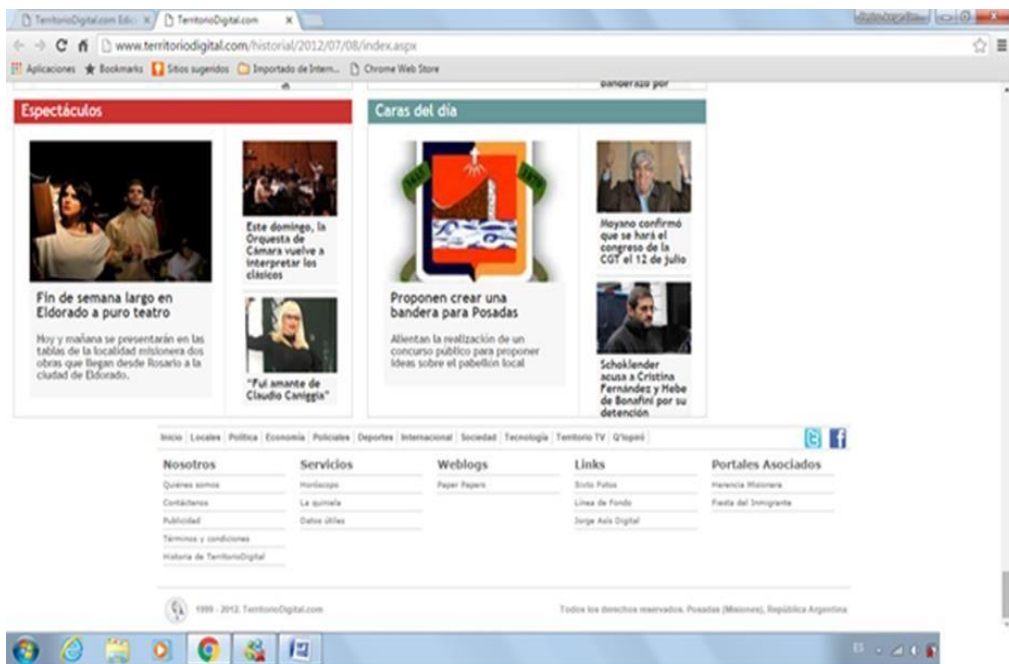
TerritorioDigital.com Edi: × TerritorioDigital.com ×

www.territoriodigital.com/historial/2012/07/08/index.aspx

Aplicaciones Bookmarks Sitios sugeridos Importado de Intern... Chrome Web Store

banderazo por

Espectáculos

Fin de semana largo en Eldorado a puro teatro

Hoy y mañana se presentarán en las tablas de la localidad misionera dos obras que llegan desde Rosario a la ciudad de Eldorado.

Este domingo, la Orquesta de Cámara vuelve a interpretar los clásicos

"Fui amante de Claudio Caniggia"

Caras del día

Proponen crear una bandera para Posadas

Alientan la realización de un concurso público para proponer ideas sobre el pabellón local

Moyano confirmó que se hará el congreso de la CGT el 12 de julio

Schoklender acusa a Cristina Fernández y Hebe de Bonafini por su detención

Inicio | Locales | Política | Economía | Policiales | Deportes | Internacional | Sociedad | Tecnología | Territorio TV | Q'lopinó

Nosotros
Quiénes somos
Contáctenos
Publicidad
Términos y condiciones
Historia de TerritorioDigital

Servicios
Horóscopo
La quiniela
Datos útiles

Weblogs
Paper Papers

Links
Sixto Fotos
Línea de Fondo
Jorge Asís Digital

Portales Asociados
Herencia Misionera
Fiesta del Inmigrante

1999 - 2012. TerritorioDigital.com

Todos los derechos reservados. Posadas (Misiones), República Argentina